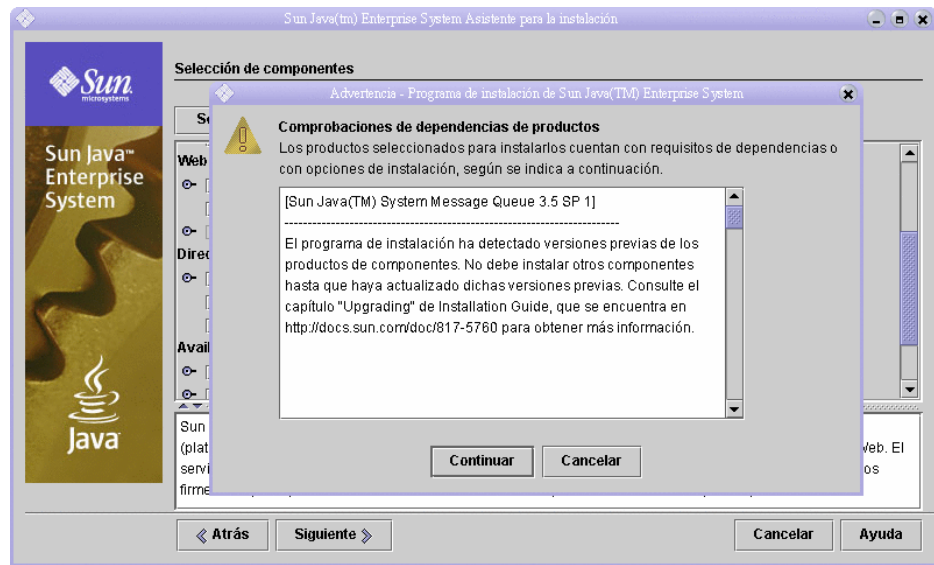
Sun Java(tm) Enterprise System Asistente para la instalación

Sun microsystems

Sun Java™ Enterprise System

Java

Selección de componentes

Se

Web

Direc

Avail

Sun

(plat

servi

firme

veb. El

os

Advertencia - Programa de instalación de Sun Java(TM) Enterprise System

Comprobaciones de dependencias de productos

Los productos seleccionados para instalarlos cuentan con requisitos de dependencias o con opciones de instalación, según se indica a continuación.

[Sun Java(TM) System Message Queue 3.5 SP 1]

-----------------------------------------------------------------------

El programa de instalación ha detectado versiones previas de los productos de componentes. No debe instalar otros componentes hasta que haya actualizado dichas versiones previas. Consulte el capítulo "Upgrading" de Installation Guide, que se encuentra en http://docs.sun.com/doc/817-5760 para obtener más información.

Continuar

Cancelar

« Atrás

Siguiente »

Cancelar

Ayuda